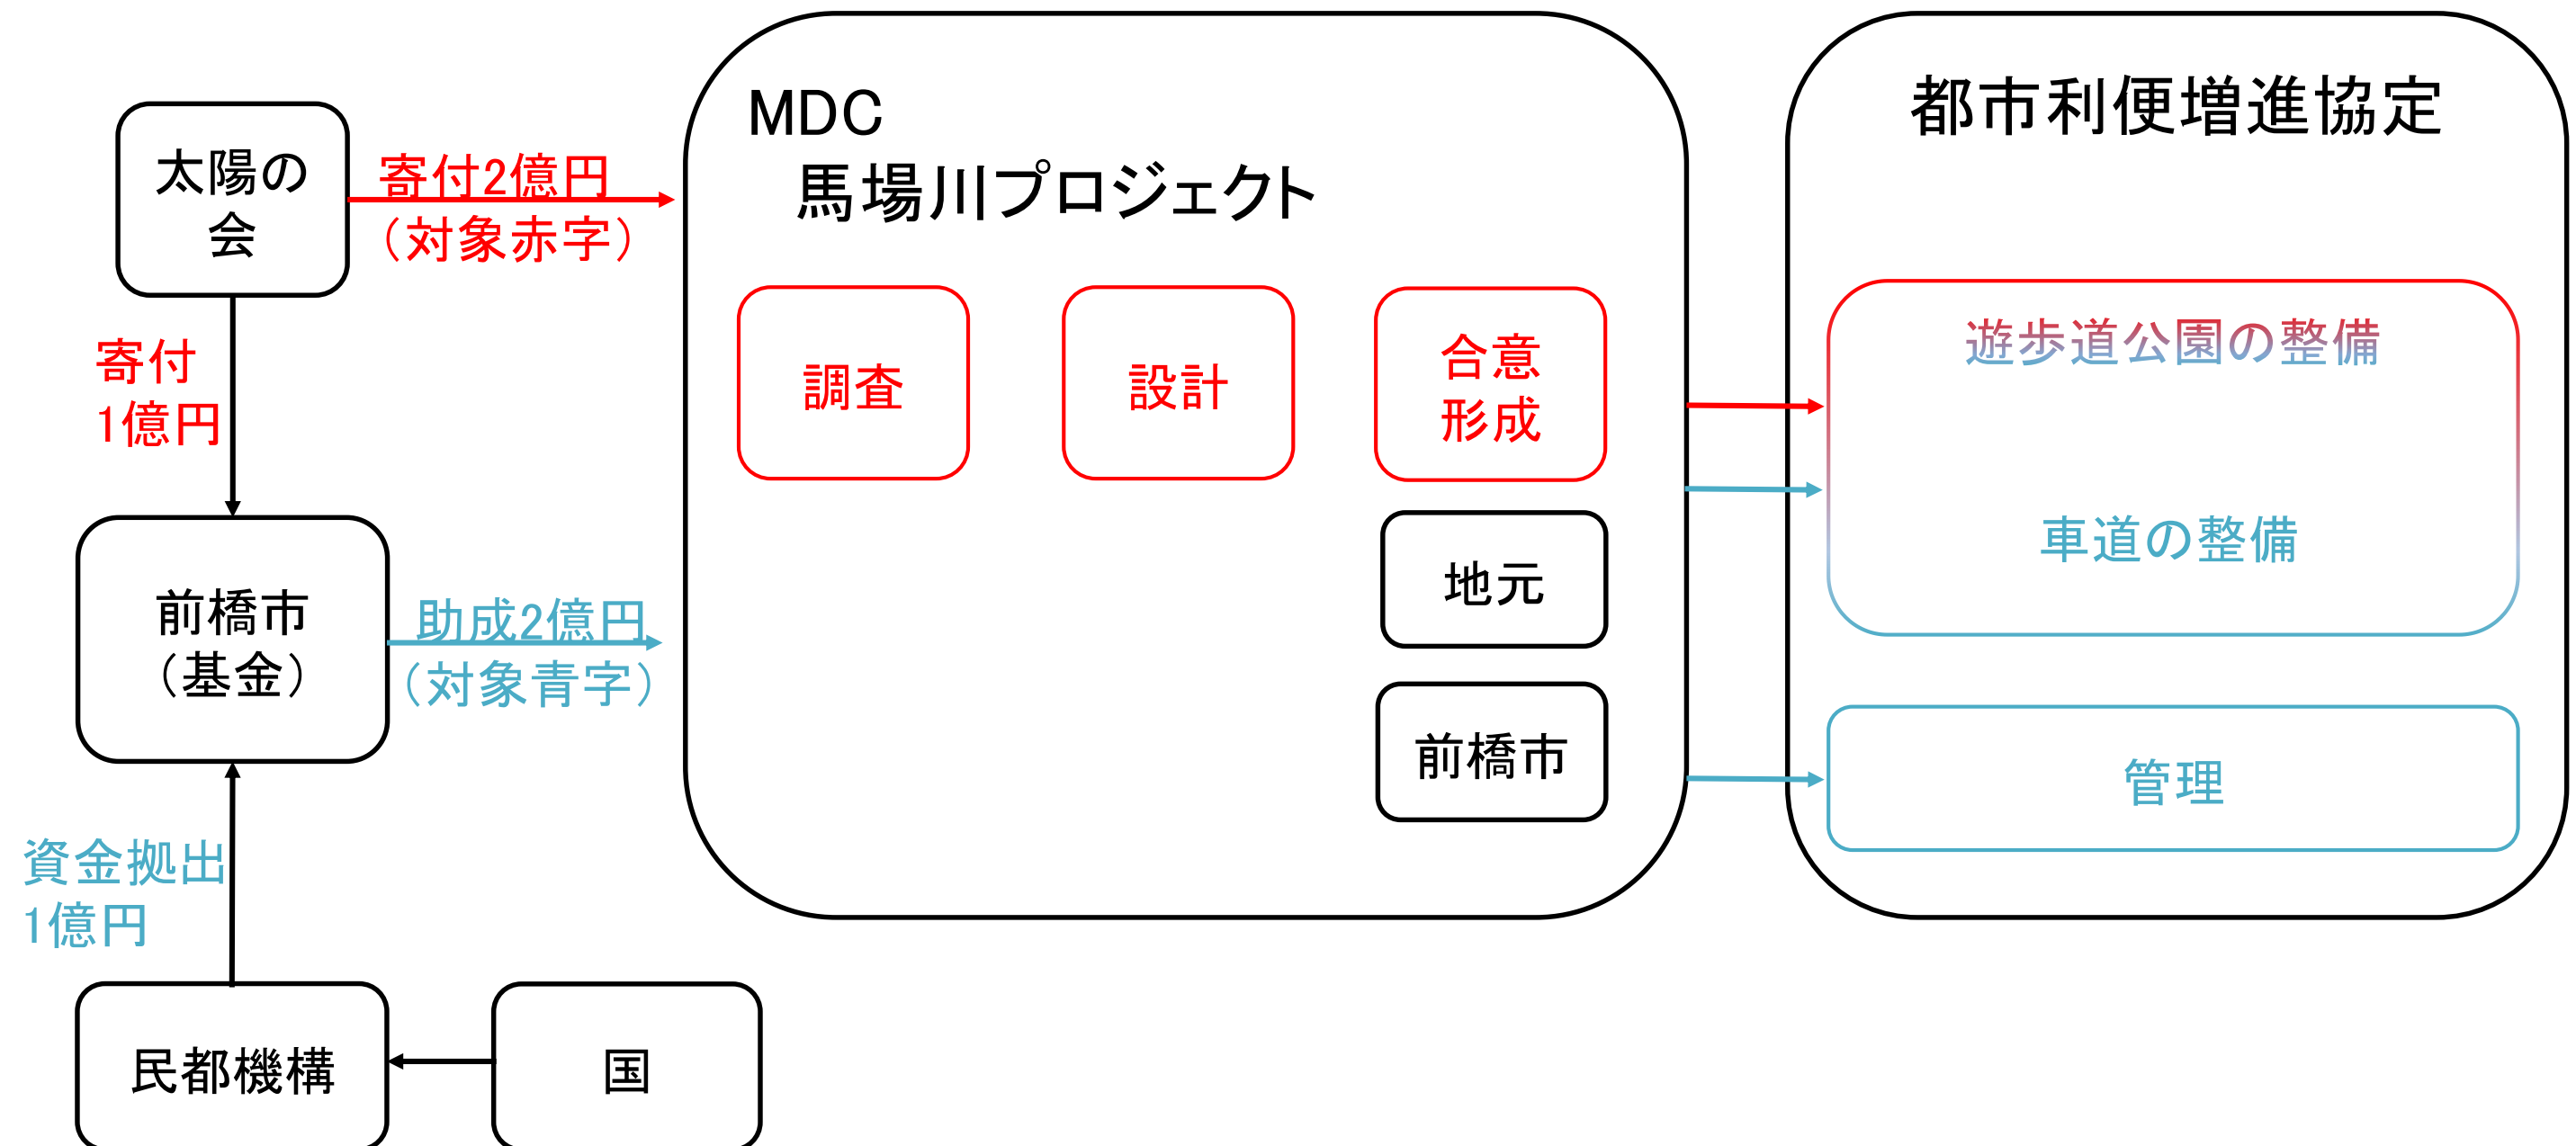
太陽の会

寄付2億円
（対象赤字）

寄付
1億円

前橋市
（基金）

助成2億円
（対象青字）

資金拠出
1億円

民都機構

国

MDC
馬場川プロジェクト

調査

設計

合意
形成

地元

前橋市

都市利便増進協定

遊歩道公園の整備

車道の整備

管理